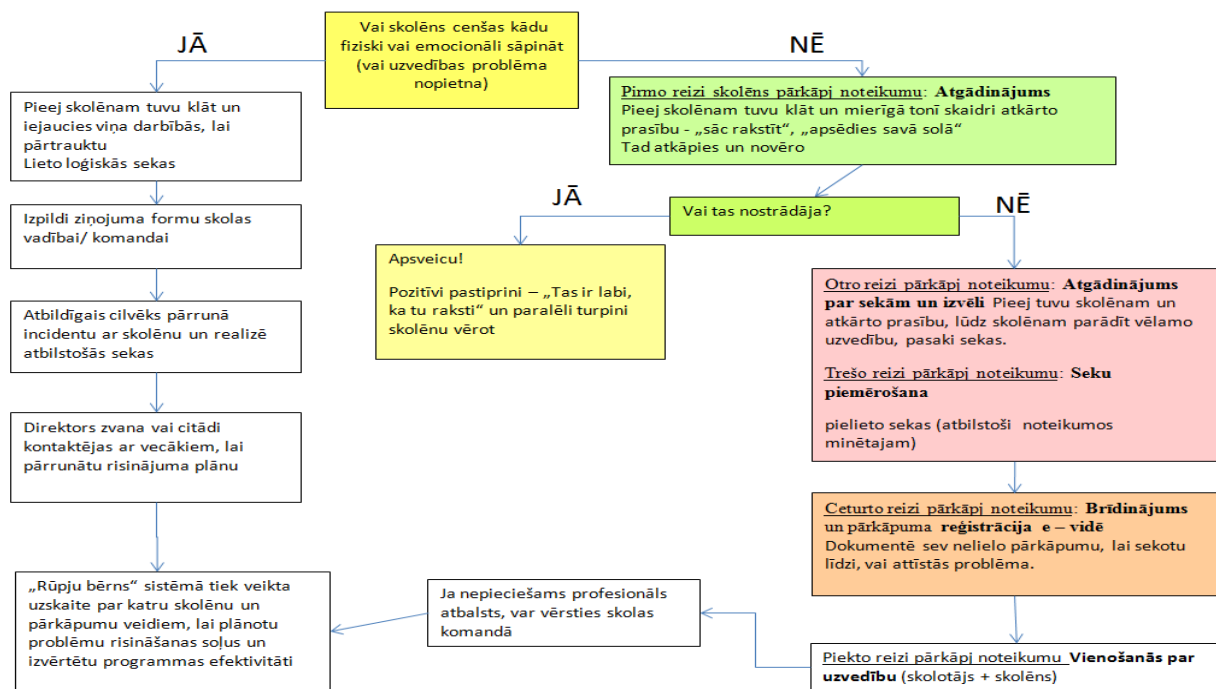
Vai skolēns cenšas kādu fiziski vai emocionāli sāpināt (vai uzvedības problēma nopietna)

JĀ

NĒ

Pieej skolēnam tuvu klāt un iejaucies viņa darbībās, lai pārtrauktu
Lieto loģiskās sekas

Izpildi ziņojuma formu skolas vadībai/ komandai

Atbildīgais cilvēks pārrunā incidentu ar skolēnu un realizē atbilstošās sekas

Direktors zvana vai citādi kontaktējas ar vecākiem, lai pārrunātu risinājuma plānu

„Rūpju bērns" sistēmā tiek veikta uzskaite par katru skolēnu un pārkāpumu veidiem, lai plānotu problēmu risināšanas soļus un izvērtētu programmas efektivitāti

Pirmo reizi skolēns pārkāpj noteikumu: Atgādinājums
Pieej skolēnam tuvu klāt un mierīgā tonī skaidri atkārto prasību - „sāc rakstīt", „apsēdies savā solā"
Tad atkāpies un novēro

Vai tas nostrādāja?

JĀ

NĒ

Apsveicu!

Pozitīvi pastiprini – „Tas ir labi, ka tu raksti" un paralēli turpini skolēnu vērot

Otro reizi pārkāpj noteikumu: Atgādinājums par sekām un izvēli Pieej tuvu skolēnam un atkārto prasību, lūdz skolēnam parādīt vēlamo uzvedību, pasaki sekas.

Trešo reizi pārkāpj noteikumu: Seku piemērošana

pielieto sekas (atbilstoši noteikumos minētajam)

Ceturto reizi pārkāpj noteikumu: Brīdinājums un pārkāpuma reģistrācija e – vidē
Dokumentē sev nelielo pārkāpumu, lai sekotu līdzi, vai attīstās problēma.

Ja nepieciešams profesionāls atbalsts, var vērsties skolas komandā

Piekto reizi pārkāpj noteikumu Vienošanās par uzvedību (skolotājs + skolēns)